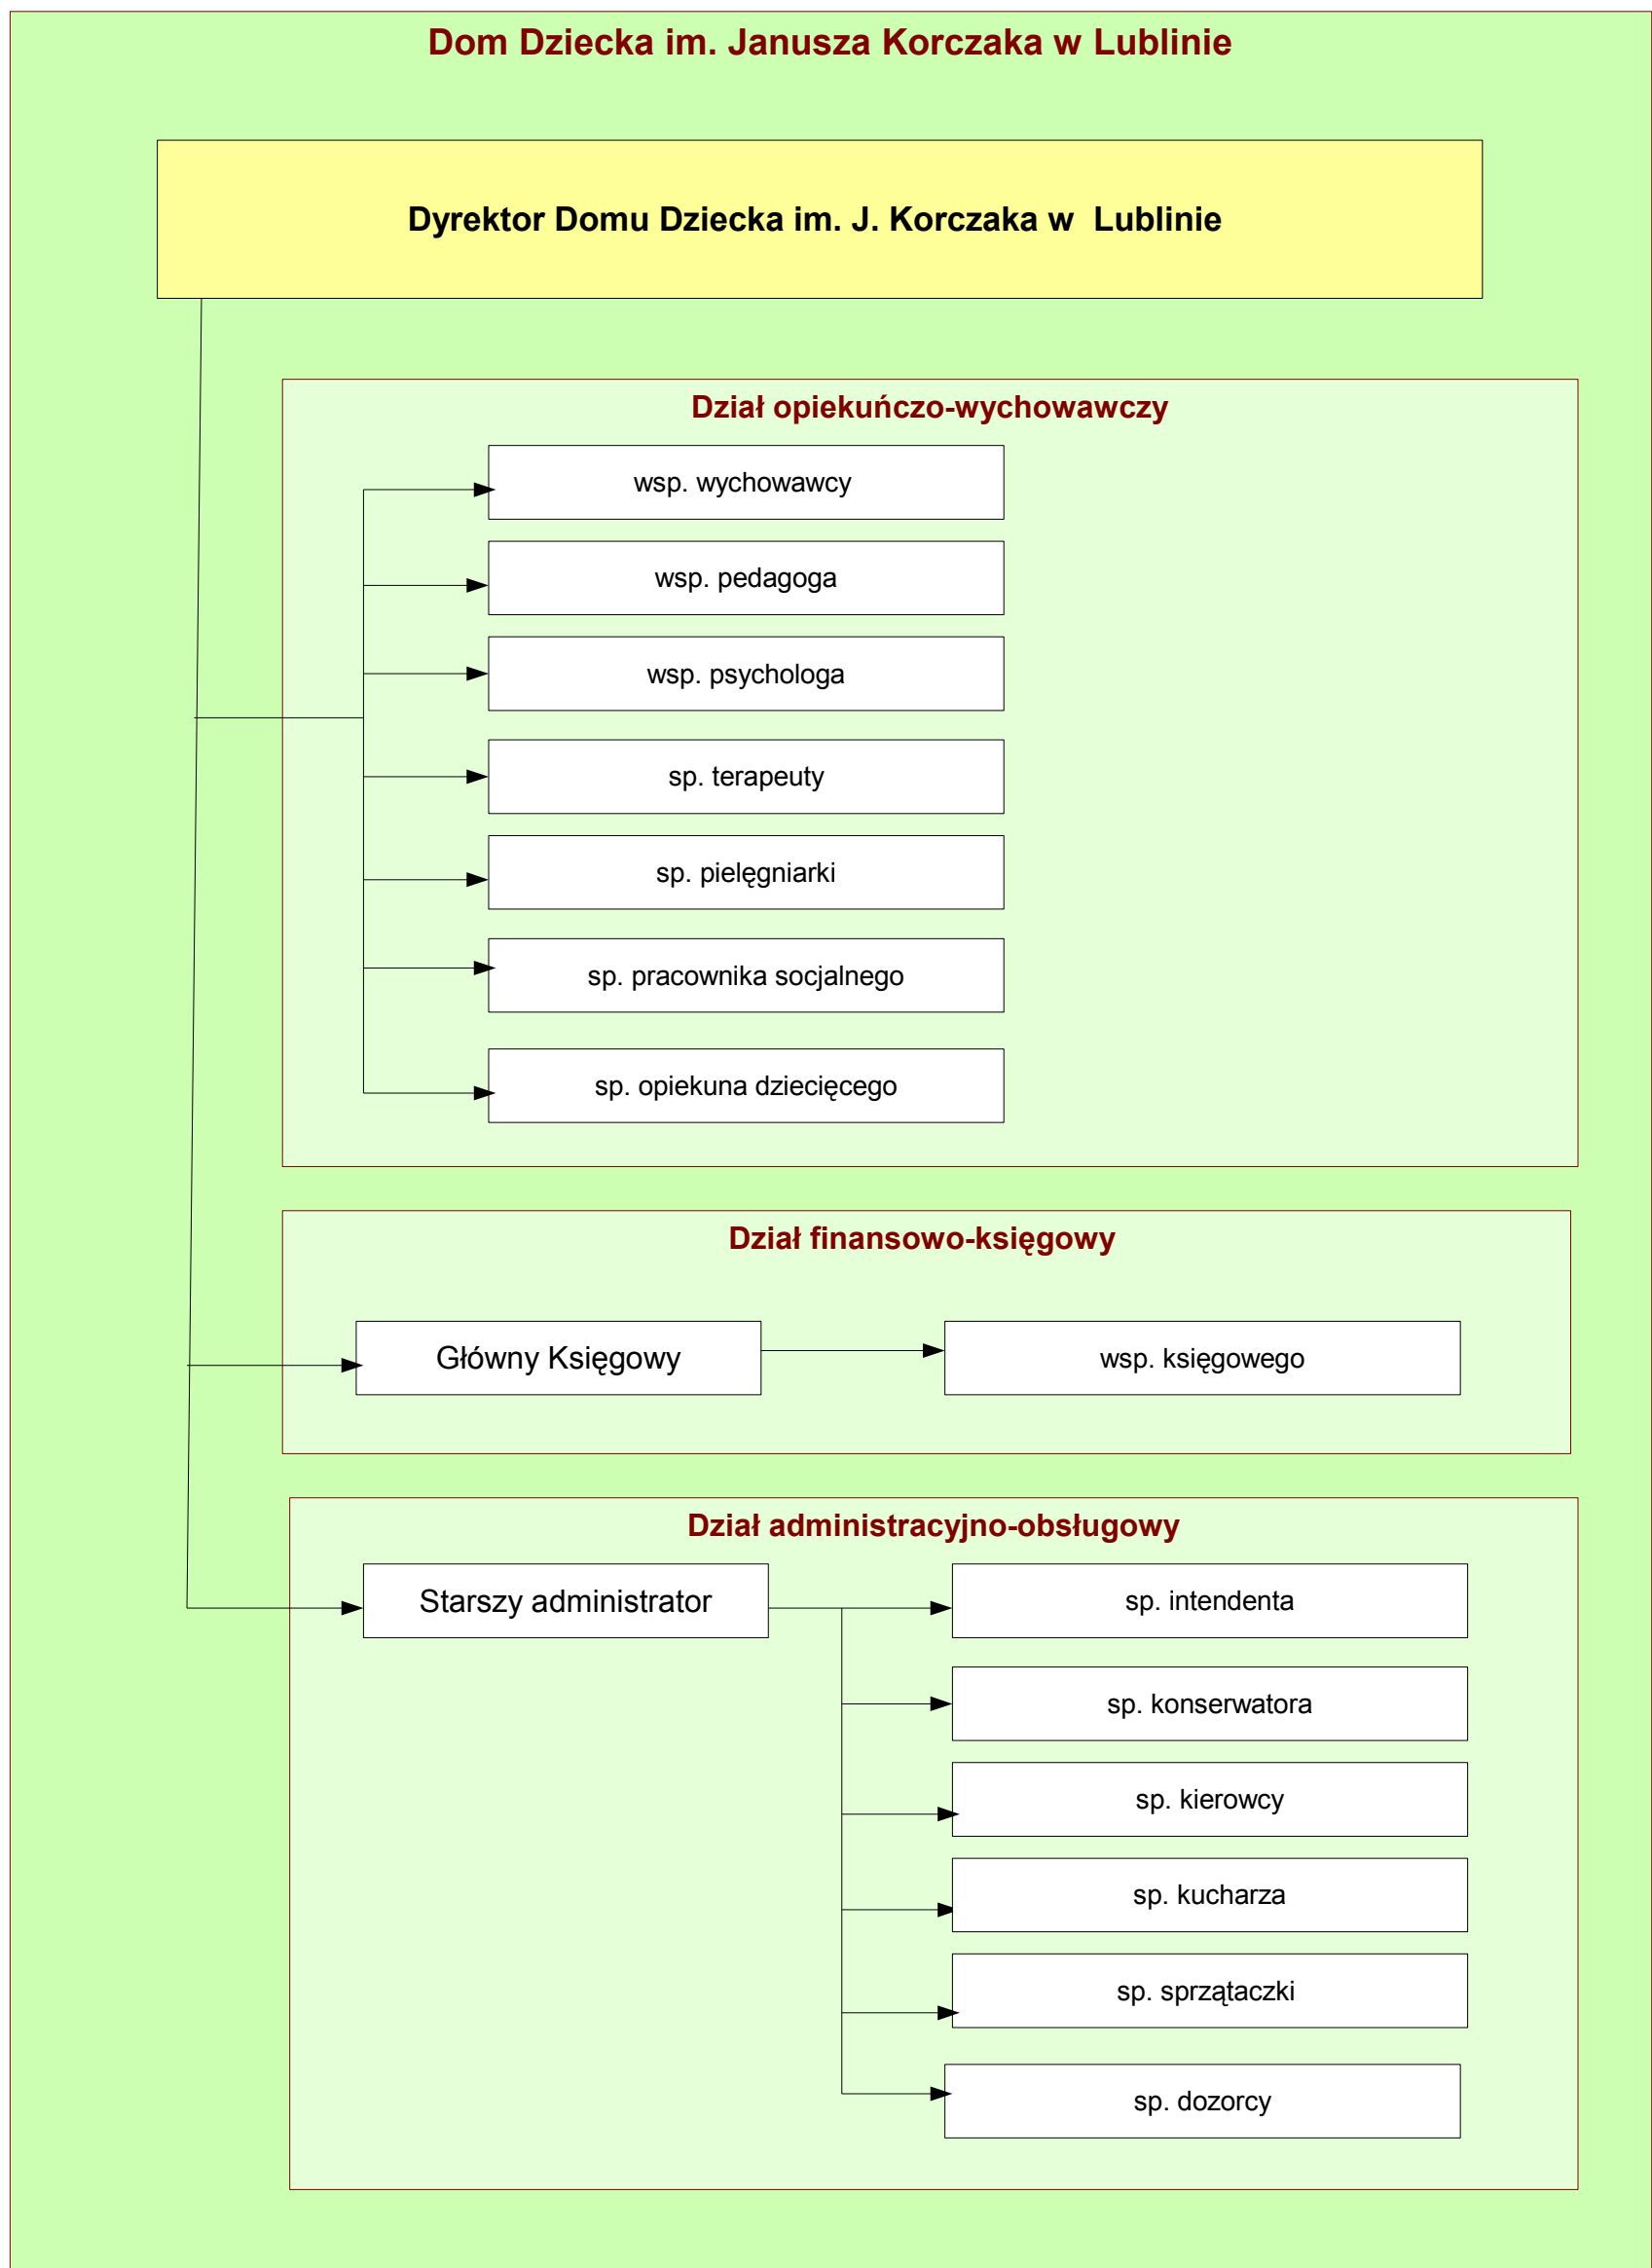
Dom Dziecka im. Janusza Korczaka w Lublinie

Dyrektor Domu Dziecka im. J. Korczaka w Lublinie

Dział opiekuńczo-wychowawczy

wsp. wychowawcy

wsp. pedagoga

wsp. psychologa

sp. terapeuty

sp. pielęgniarki

sp. pracownika socjalnego

sp. opiekuna dziecięcego

Dział finansowo-księgowy

Główny Księgowy

wsp. księgowego

Dział administracyjno-obsługowy

Starszy administrator

sp. intendenta

sp. konserwatora

sp. kierowcy

sp. kucharza

sp. sprzątaczki

sp. dozorcy